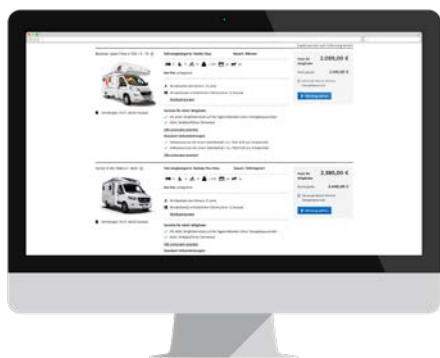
Bürstner Ixeo Time it 700 / 6 - 70 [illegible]

Fahrzeugkategorie: Teilintegriert

Gesamt: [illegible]

Preis ab

2.089,00 €

Reisende: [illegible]

2.089,00 €

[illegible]

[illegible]

Fahrzeugkategorie: Kastenwagen

Gesamt: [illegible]

Preis ab

2.389,00 €

2.389,00 €

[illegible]